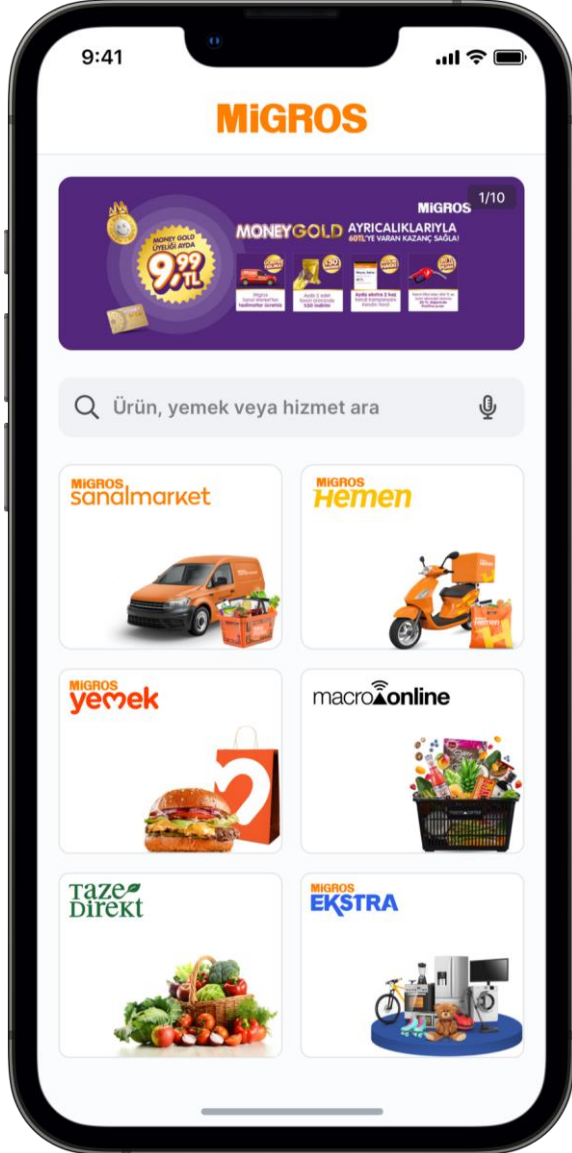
9:41

MiGROS

MiGROS 1/10

MONEY GOLD ÜYELİĞİ AYDA 9,99 TL

MONEYGOLD AYRICALIKLARIYLA 60TL'YE VARAN KAZANÇ SAĞLA!

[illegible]

Ürün, yemek veya hizmet ara

MiGROS sanalmarket

MiGROS Hemen

MiGROS yemek

macroonline

Taze Direkt

MiGROS EKSTRA